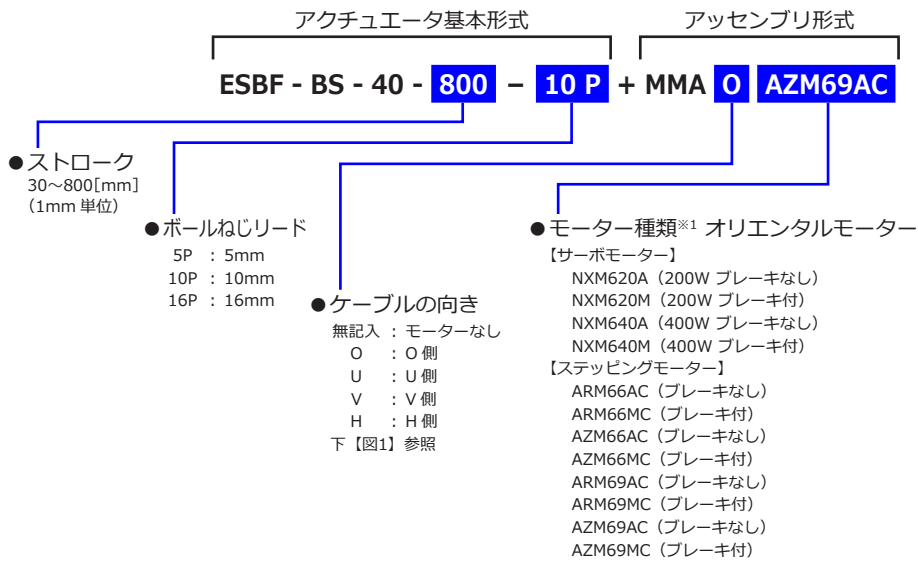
アクチュエータ基本形式　アッセンブリ形式

ESBF - BS - 40 - 800 – 10 P + MMA O AZM69AC

●ストローク
30～800［mm］
（1mm 単位）

●ボールねじリード
5P ： 5mm
10P ： 10mm
16P ： 16mm

●ケーブルの向き
無記入 ： モーターなし
O ： O 側
U ： U 側
V ： V 側
H ： H 側
下【図1】参照

●モーター種類※1 オリエンタルモーター
【サーボモーター】
NXM620A（200W ブレーキなし）
NXM620M（200W ブレーキ付）
NXM640A（400W ブレーキなし）
NXM640M（400W ブレーキ付）
【ステッピングモーター】
ARM66AC（ブレーキなし）
ARM66MC（ブレーキ付）
AZM66AC（ブレーキなし）
AZM66MC（ブレーキ付）
ARM69AC（ブレーキなし）
ARM69MC（ブレーキ付）
AZM69AC（ブレーキなし）
AZM69MC（ブレーキ付）